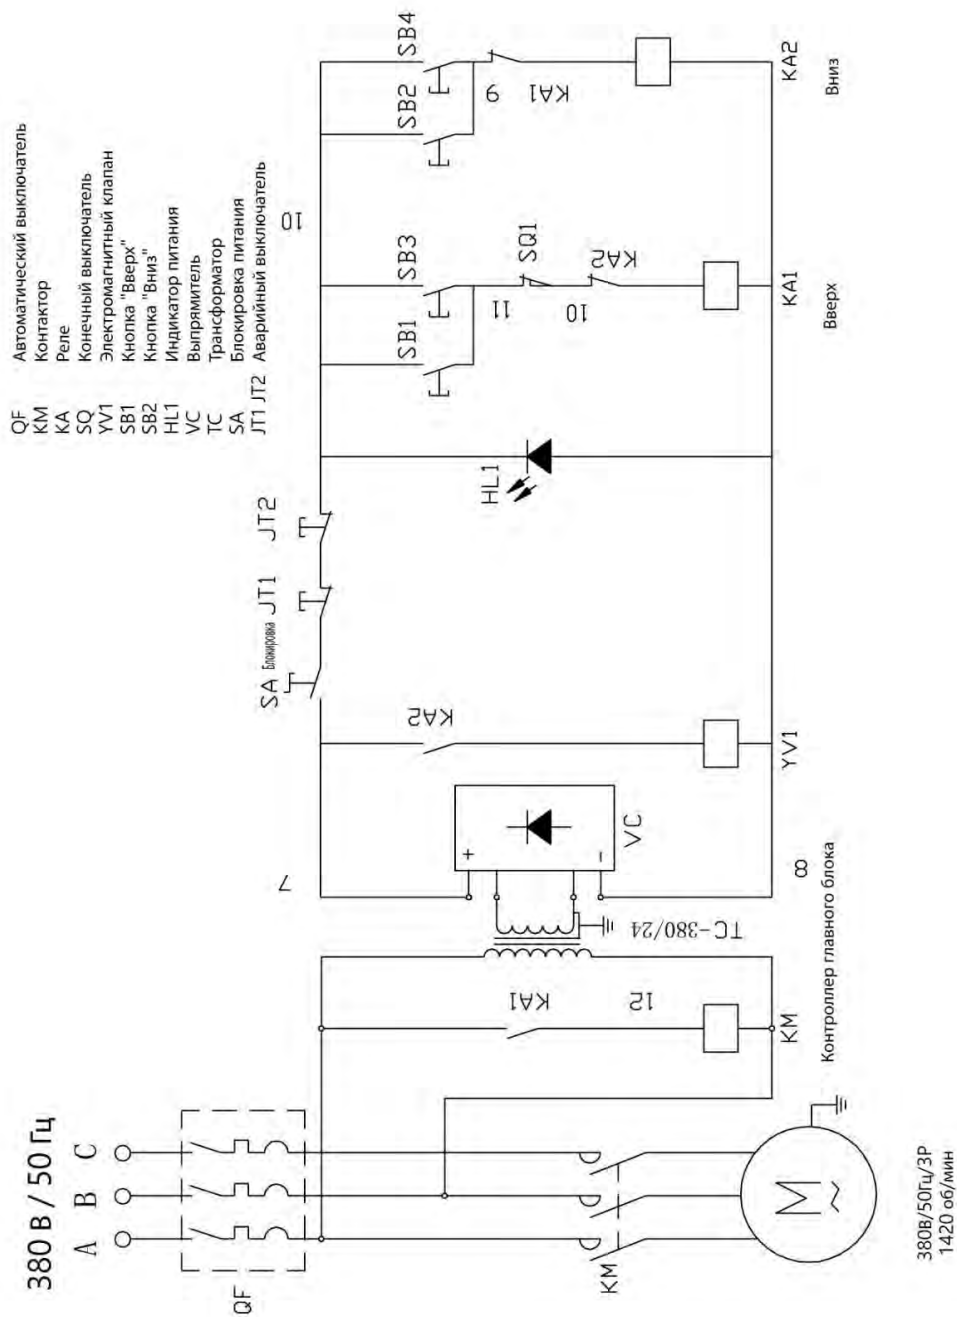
QF Автоматический выключатель
KM Контактор
KA Реле
SQ Конечный выключатель
YV1 Электромагнитный клапан
SB1 Кнопка "Вверх"
SB2 Кнопка "Вниз"
HL1 Индикатор питания
VC Выпрямитель
TC Трансформатор
SA Блокировка питания
JT1 JT2 Аварийный выключатель

380 В / 50 Гц
A B C

QF

KM

M ~

380В/50Гц/3Р
1420 об/мин

KA1
12
KM
Контроллер главного блока

TC-380/24

7
+
-
VC
8

KA2
YV1

SA Блокировка
JT1
JT2

HL1

SB1
SB3
11
SQ1
10
KA2
KA1
Вверх

10

SB2
SB4
9
KA1
KA2
Вниз